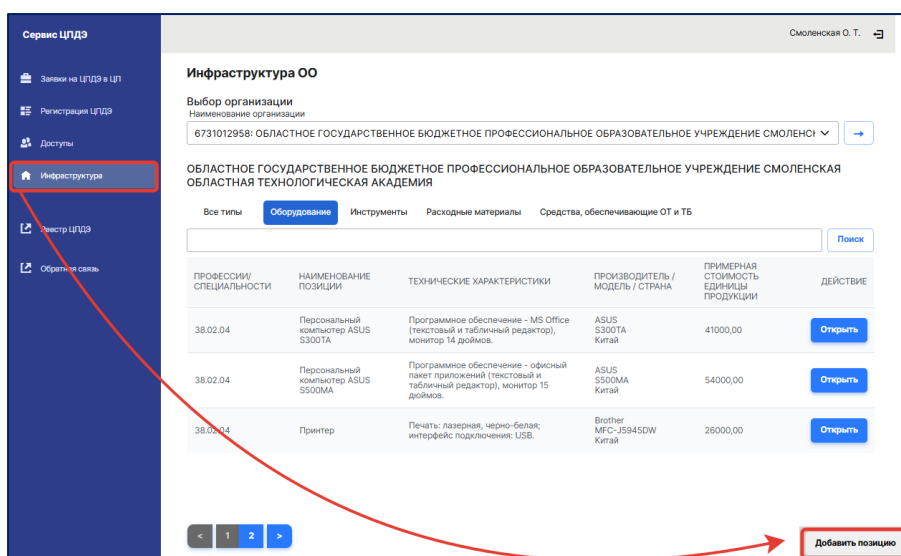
Сервис ЦПДЭ

Заявки на ЦПДЭ в ЦП
Регистрация ЦПДЭ
Доступы
Инфраструктура
Реестр ЦПДЭ
Обратная связь

Смоленская О. Т.

Инфраструктура ОО

Выбор организации
Наименование организации
6731012958: ОБЛАСТНОЕ ГОСУДАРСТВЕННОЕ БЮДЖЕТНОЕ ПРОФЕССИОНАЛЬНОЕ ОБРАЗОВАТЕЛЬНОЕ УЧРЕЖДЕНИЕ СМОЛЕНСК

ОБЛАСТНОЕ ГОСУДАРСТВЕННОЕ БЮДЖЕТНОЕ ПРОФЕССИОНАЛЬНОЕ ОБРАЗОВАТЕЛЬНОЕ УЧРЕЖДЕНИЕ СМОЛЕНСКАЯ ОБЛАСТНАЯ ТЕХНОЛОГИЧЕСКАЯ АКАДЕМИЯ

Все типы | Оборудование | Инструменты | Расходные материалы | Средства, обеспечивающие ОТ и ТБ

Поиск

| ПРОФЕССИИ/ СПЕЦИАЛЬНОСТИ | НАИМЕНОВАНИЕ ПОЗИЦИИ | ТЕХНИЧЕСКИЕ ХАРАКТЕРИСТИКИ | ПРОИЗВОДИТЕЛЬ / МОДЕЛЬ / СТРАНА | ПРИМЕРНАЯ СТОИМОСТЬ ЕДИНИЦЫ ПРОДУКЦИИ | ДЕЙСТВИЕ |
|---|---|---|---|---|---|
| 38.02.04 | Персональный компьютер ASUS S300TA | Программное обеспечение - MS Office (текстовый и табличный редактор), монитор 14 дюймов. | ASUS S300TA Китай | 41000,00 | Открыть |
| 38.02.04 | Персональный компьютер ASUS S500MA | Программное обеспечение - офисный пакет приложений (текстовый и табличный редактор), монитор 15 дюймов. | ASUS S500MA Китай | 54000,00 | Открыть |
| 38.02.04 | Принтер | Печать: лазерная, черно-белая; интерфейс подключения: USB. | Brother MFC-J5945DW Китай | 26000,00 | Открыть |

< 1 2 >

Добавить позицию